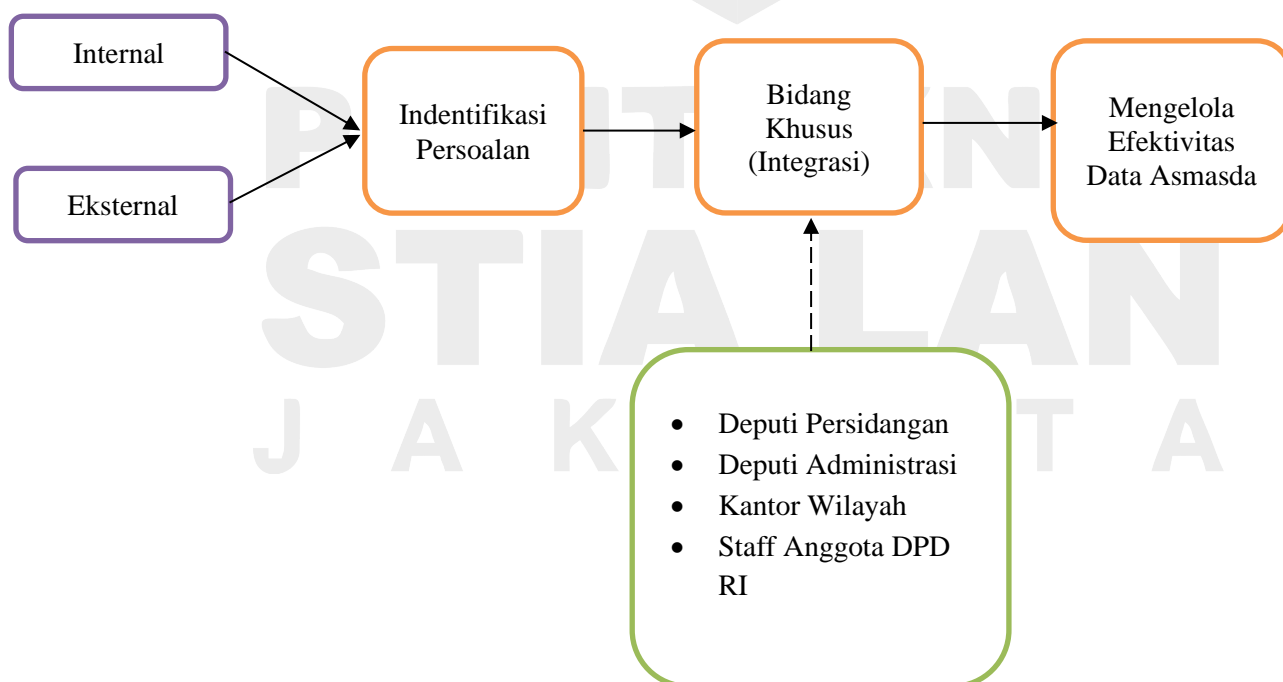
Internal

Eksternal

Indentifikasi Persoalan

Bidang Khusus (Integrasi)

Mengelola Efektivitas Data Asmasda

- Deputi Persidangan
- Deputi Administrasi
- Kantor Wilayah
- Staff Anggota DPD RI

STIA LAN
J A K A R T A